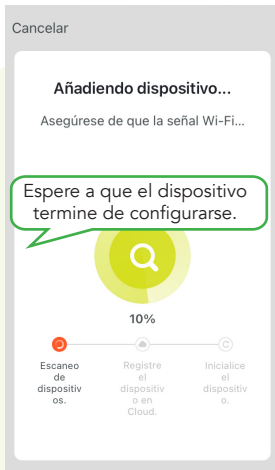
Cancelar

Añadiendo dispositivo...

Asegúrese de que la señal Wi-Fi...

Espere a que el dispositivo termine de configurarse.

10%

Escaneo de dispositivos.

Registre el dispositivo en Cloud.

Inicialice el dispositivo.